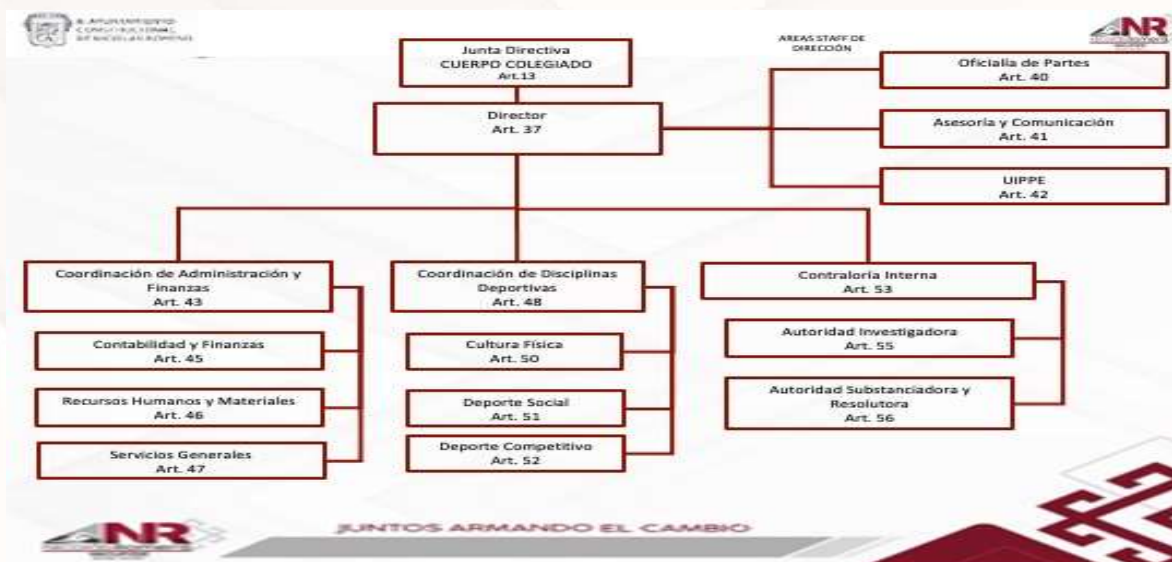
H. AYUNTAMIENTO CONSTITUCIONAL DE NICOLÁS ROMERO

NR

Junta Directiva
CUERPO COLEGIADO
Art.13

AREAS STAFF DE DIRECCIÓN

Oficialía de Partes
Art. 40

Director
Art. 37

Asesoría y Comunicación
Art. 41

UIPPE
Art. 42

Coordinación de Administración y Finanzas
Art. 43

Contabilidad y Finanzas
Art. 45

Recursos Humanos y Materiales
Art. 46

Servicios Generales
Art. 47

Coordinación de Disciplinas Deportivas
Art. 48

Cultura Física
Art. 50

Deporte Social
Art. 51

Deporte Competitivo
Art. 52

Contraloría Interna
Art. 53

Autoridad Investigadora
Art. 55

Autoridad Substanciadora y Resolutora
Art. 56

NR

JUNTOS ARMANDO EL CAMBIO